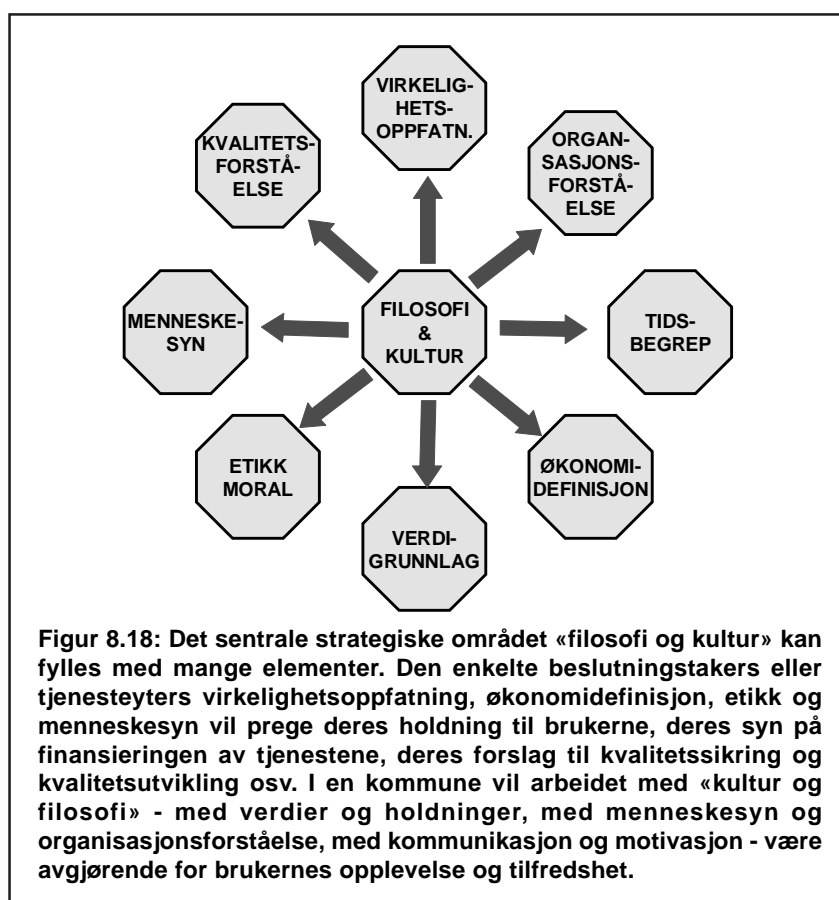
VIRKELIGHETS-OPPFATN.

KVALITETS-FORSTÅ-ELSE

ORGAN-SASJONS-FORSTÅ-ELSE

MENNESKE-SYN

FILOSOFI & KULTUR

TIDS-BEGREP

ETIKK MORAL

ØKONOMI-DEFINISJON

VERDI-GRUNNLAG

Figur 8.18: Det sentrale strategiske området «filosofi og kultur» kan fylles med mange elementer. Den enkelte beslutningstakers eller tjenesteyters virkelighetsoppfatning, økonomidefinisjon, etikk og menneskesyn vil prege deres holdning til brukerne, deres syn på finansieringen av tjenestene, deres forslag til kvalitetssikring og kvalitetsutvikling osv. I en kommune vil arbeidet med «kultur og filosofi» - med verdier og holdninger, med menneskesyn og organisasjonsforståelse, med kommunikasjon og motivasjon - være avgjørende for brukernes opplevelse og tilfredshet.